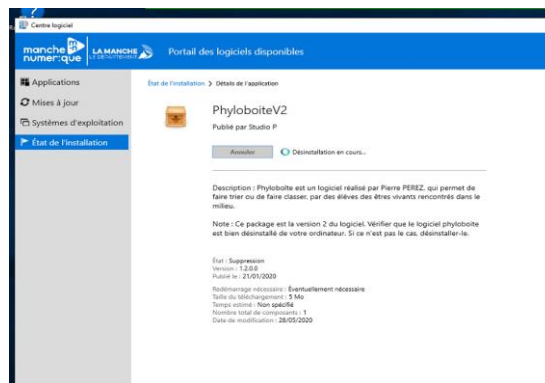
Centre logiciel

manche numer:que

LA MANCHE LE DÉPARTEMENT

Portail des logiciels disponibles

Applications

Mises à jour

Systèmes d'exploitation

État de l'installation

État de l'installation > Détails de l'application

PhyloboiteV2

Publié par Studio P

Annuler

Désinstallation en cours...

Description : Phyloboite est un logiciel réalisé par Pierre PEREZ, qui permet de faire trier ou de faire classer, par des élèves des êtres vivants rencontrés dans le milieu.

Note : Ce package est la version 2 du logiciel. Vérifier que le logiciel phyloboite est bien désinstallé de votre ordinateur. Si ce n'est pas le cas, désinstaller-le.

État : Suppression
Version : 1.2.0.0
Publié le : 21/01/2020

Redémarrage nécessaire : Éventuellement nécessaire
Taille du téléchargement : 5 Mo
Temps estimé : Non spécifié
Nombre total de composants : 1
Date de modification : 28/05/2020